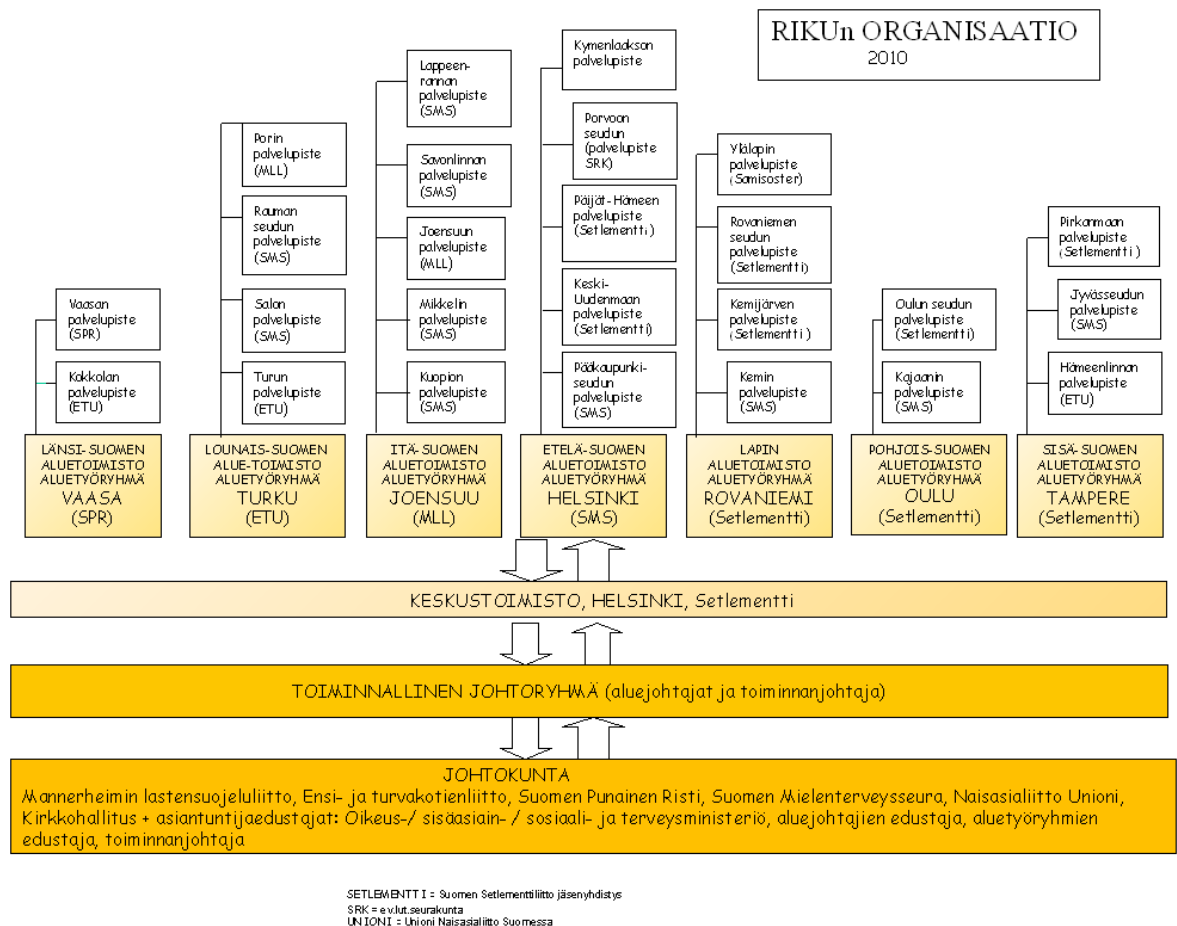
RIKUn ORGANISAATIO
2010

Vaasan palvelupiste (SPR)

Kokkolan palvelupiste (ETU)

LÄNSI-SUOMEN ALUETOIMISTO ALUETYÖRYHMÄ VAASA (SPR)

Porin palvelupiste (MLL)

Rauman seudun palvelupiste (SMS)

Salon palvelupiste (SMS)

Turun palvelupiste (ETU)

LOUNAIS-SUOMEN ALUE-TOIMISTO ALUETYÖRYHMÄ TURKU (ETU)

Lappeenrannan palvelupiste (SMS)

Savonlinnan palvelupiste (SMS)

Joensuun palvelupiste (MLL)

Mikkelin palvelupiste (SMS)

Kuopion palvelupiste (SMS)

ITÄ-SUOMEN ALUETOIMISTO ALUETYÖRYHMÄ JOENSUU (MLL)

Kymenlaakson palvelupiste

Porvoon seudun (palvelupiste SRK)

Päijät-Hämeen palvelupiste (Setlementti)

Keski-Uudenmaan palvelupiste (Setlementti)

Pääkaupunkiseudun palvelupiste (SMS)

ETELÄ-SUOMEN ALUETOIMISTO ALUETYÖRYHMÄ HELSINKI (SMS)

Ylälapin palvelupiste (Samisoster)

Rovaniemen seudun palvelupiste (Setlementti)

Kemijärven palvelupiste (Setlementti)

Kemin palvelupiste (SMS)

LAPIN ALUETOIMISTO ALUETYÖRYHMÄ ROVANIEMI (Setlementti)

Oulun seudun palvelupiste (Setlementti)

Kajaanin palvelupiste (SMS)

POHJOIS-SUOMEN ALUETOIMISTO ALUETYÖRYHMÄ OULU (Setlementti)

Pirkanmaan palvelupiste (Setlementti)

JyväsSeudun palvelupiste (SMS)

Hämeenlinnan palvelupiste (ETU)

SISÄ-SUOMEN ALUETOIMISTO ALUETYÖRYHMÄ TAMPERE (Setlementti)

KESKUSTOIMISTO, HELSINKI, Setlementti

TOIMINNALLINEN JOHTORYHMÄ (aluejohtajat ja toiminnanjohtaja)

JOHTOKUNTA
Mannerheimin lastensuojeluliitto, Ensi- ja turvakotienliitto, Suomen Punainen Risti, Suomen Mielenterveysseura, Naisasialiitto Unioni, Kirkkohallitus + asiantuntijaedustajat: Oikeus-/ sisäasiain- / sosiaali- ja terveysministeriö, aluejohtajien edustaja, aluetyöryhmien edustaja, toiminnanjohtaja

SETLEMENTTI = Suomen Setlementtiliitto jäsenyhdistys
SRK = ev.lut.seurakunta
UNIONI = Unioni Naisasialiitto Suomessa